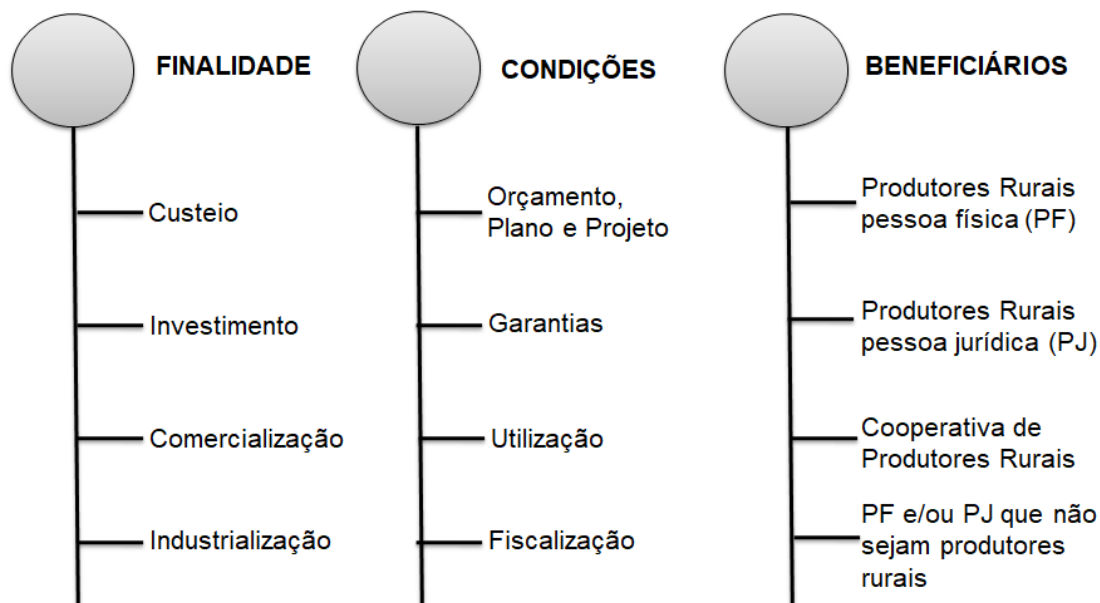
FINALIDADE

Custeio

Investimento

Comercialização

Industrialização

CONDIÇÕES

Orçamento, Plano e Projeto

Garantias

Utilização

Fiscalização

BENEFICIÁRIOS

Produtores Rurais pessoa física (PF)

Produtores Rurais pessoa jurídica (PJ)

Cooperativa de Produtores Rurais

PF e/ou PJ que não sejam produtores rurais